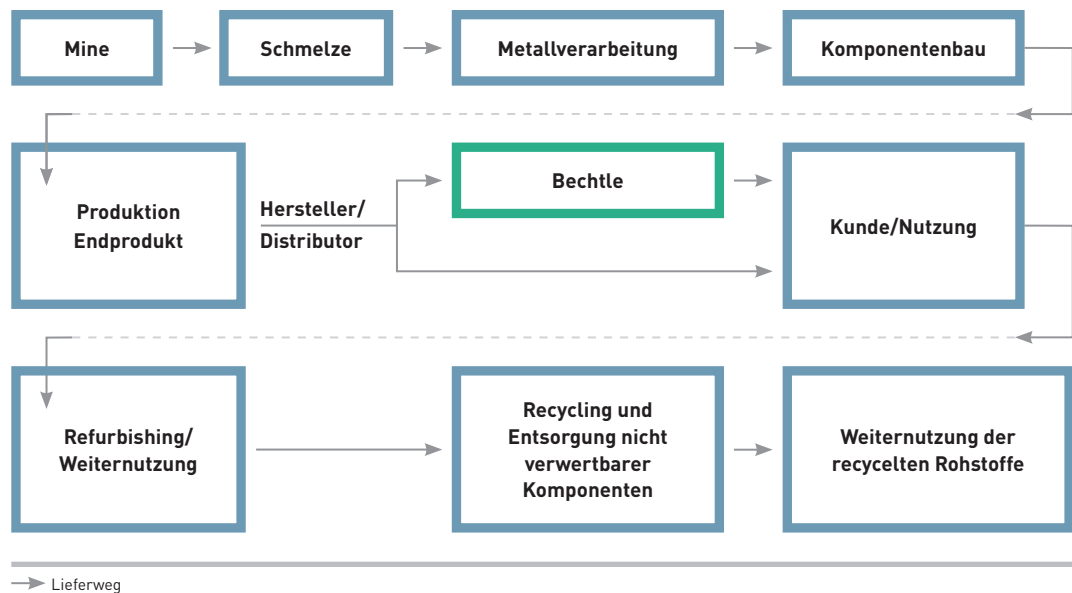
Mine

Schmelze

Metallverarbeitung

Komponentenbau

Produktion Endprodukt

Hersteller/ Distributor

Bechtle

Kunde/Nutzung

Refurbishing/ Weiternutzung

Recycling und Entsorgung nicht verwertbarer Komponenten

Weiternutzung der recycelten Rohstoffe

Lieferweg